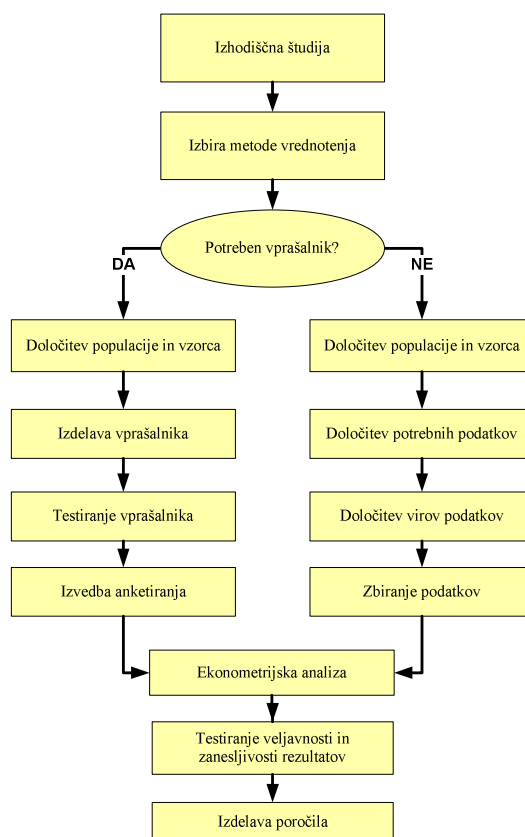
Izhodiščna študija

Izbira metode vrednotenja

Potreben vprašalnik?

DA

NE

Določitev populacije in vzorca

Izdelava vprašalnika

Testiranje vprašalnika

Izvedba anketiranja

Določitev populacije in vzorca

Določitev potrebnih podatkov

Določitev virov podatkov

Zbiranje podatkov

Ekonometrijska analiza

Testiranje veljavnosti in zanesljivosti rezultatov

Izdelava poročila